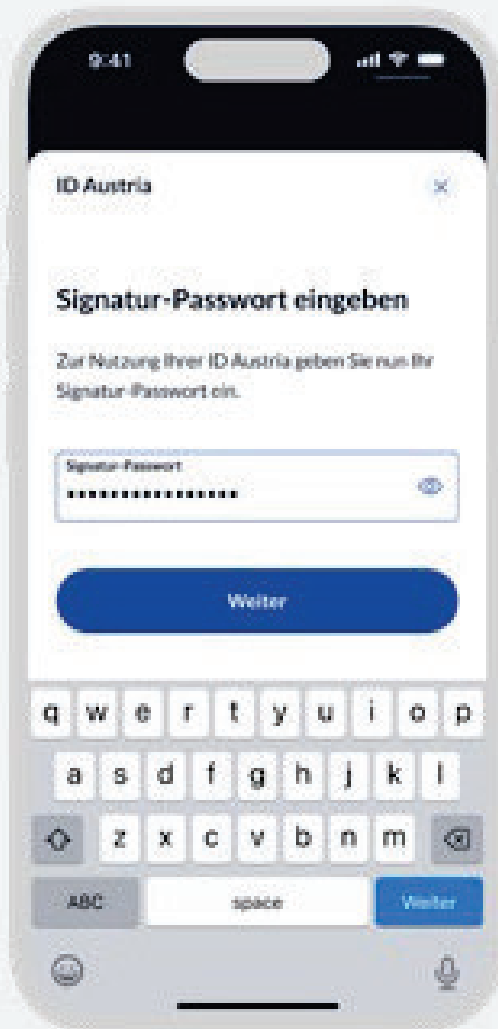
9:41

ID Austria

×

Signatur-Passwort eingeben

Zur Nutzung Ihrer ID Austria geben Sie nun Ihr Signatur-Passwort ein.

Signatur-Passwort
•••••••••••••••

Weiter

q w e r t y u i o p
a s d f g h j k l
z x c v b n m

ABC space Weiter